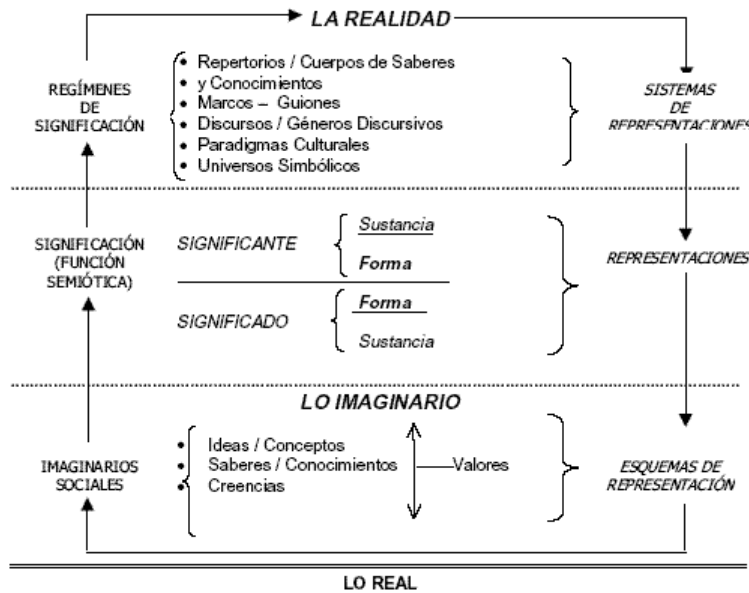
LA REALIDAD

REGÍMENES DE SIGNIFICACIÓN

• Repertorios / Cuerpos de Saberes
• y Conocimientos
• Marcos – Guiones
• Discursos / Géneros Discursivos
• Paradigmas Culturales
• Universos Simbólicos

SISTEMAS DE REPRESENTACIONES

SIGNIFICACIÓN (FUNCIÓN SEMIÓTICA)

SIGNIFICANTE
Sustancia
Forma

SIGNIFICADO
Forma
Sustancia

REPRESENTACIONES

LO IMAGINARIO

IMAGINARIOS SOCIALES

• Ideas / Conceptos
• Saberes / Conocimientos
• Creencias

Valores

ESQUEMAS DE REPRESENTACIÓN

LO REAL